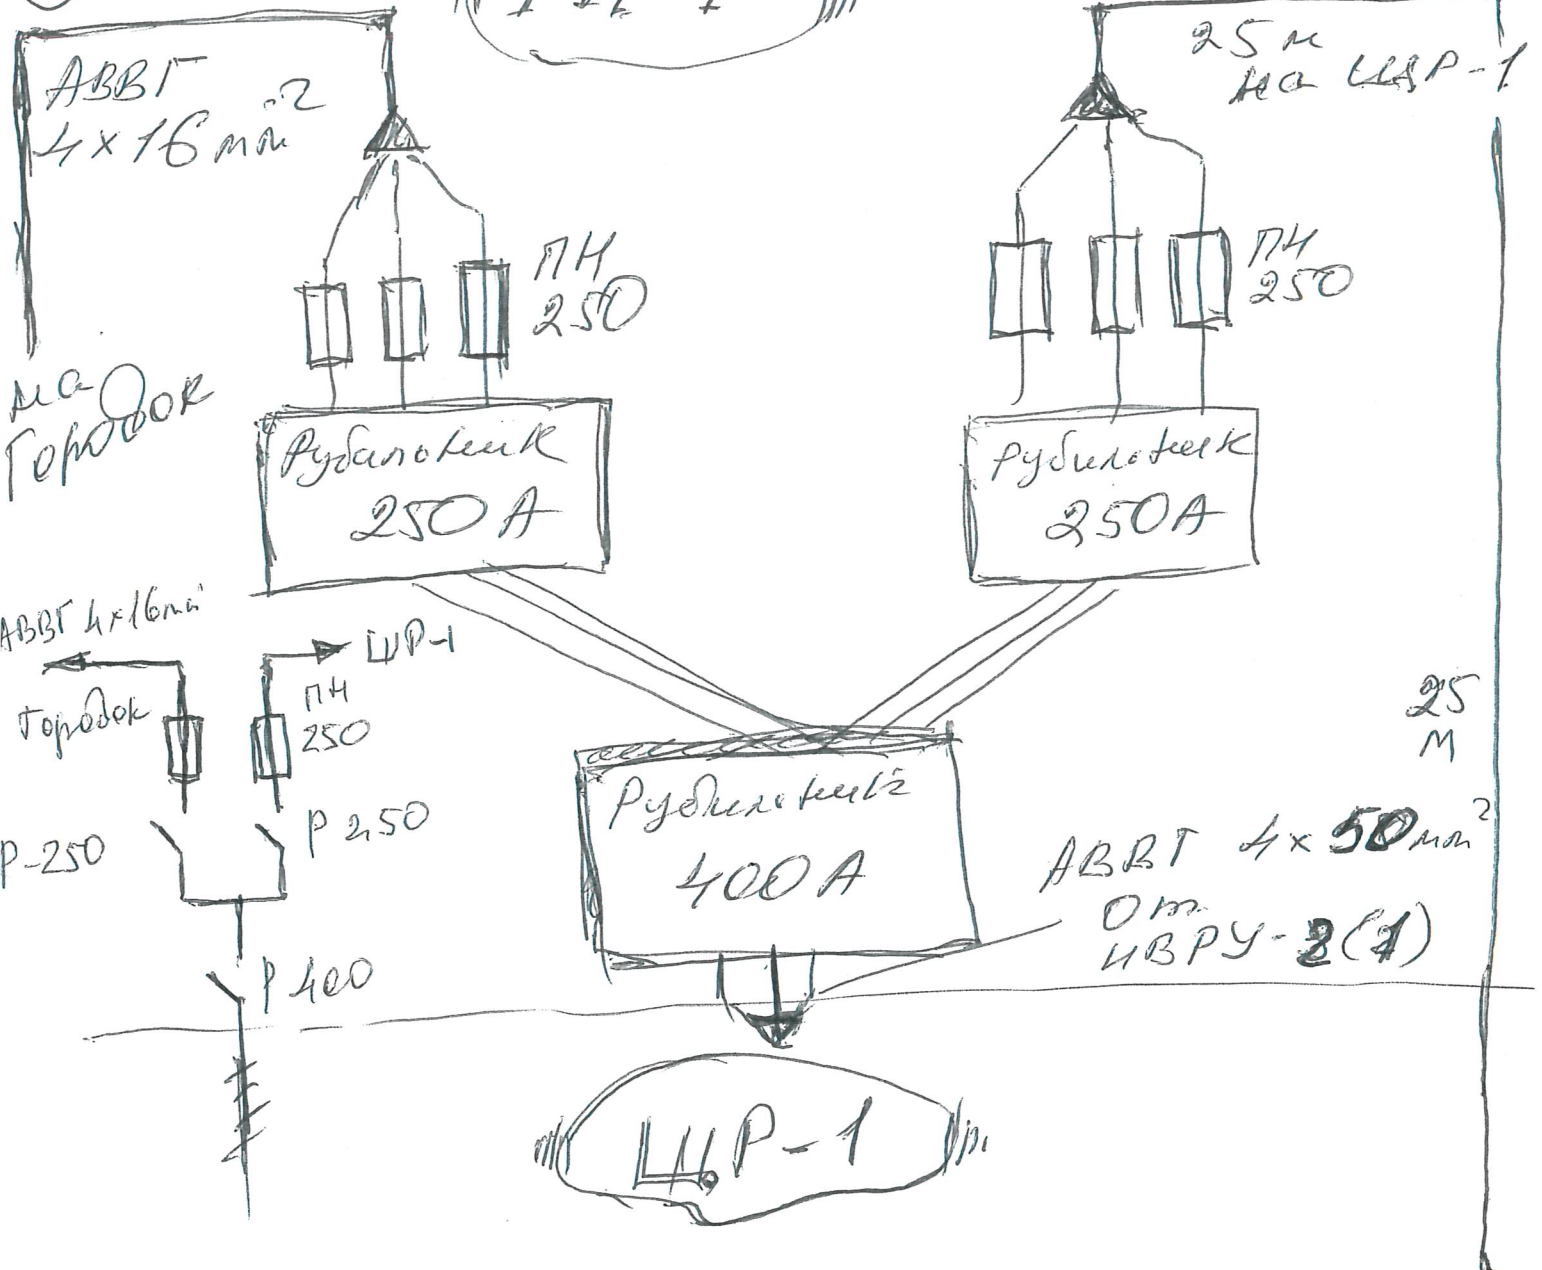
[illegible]

АВВГ
4×16 мм²

25 м
на ЩР-1

ПН
250

ПН
250

на
Городок

Рубильник
250 А

Рубильник
250 А

АВВГ 4×16мм²

ЩР-1

Городок

ПН
250

25
м

Р-250

Р 250

Рубильник
400 А

АВВГ 4×50мм²
от
ИВРУ-2(1)

Р 400

ЩР-1